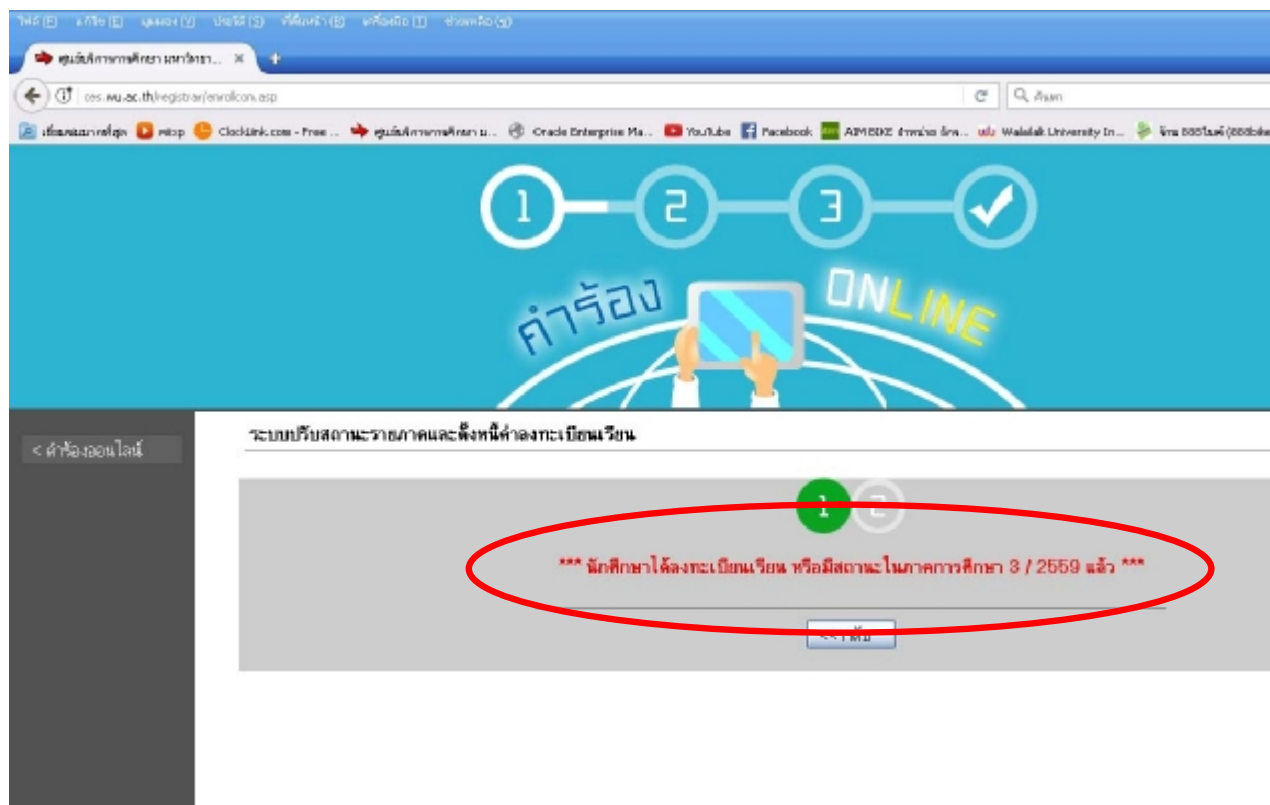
ไฟล์ (F) แก้ไข (E) มุมมอง (V) ประวัติ (S) ที่คั่นหน้า (B) เครื่องมือ (T) ช่วยเหลือ (H)

ศูนย์บริการการศึกษา มหาวิทยา... ×

ces.wu.ac.th/registrar/enrollcon.asp

ค้นหา

เยี่ยมชมมากที่สุด  mtop  ClickLink.com - Free ...  ศูนย์บริการการศึกษา ม...  Oracle Enterprise Ma...  YouTube  Facebook  AIMBIKE จำหน่าย จักร...  Walailak University In...  จักรยาน 888ไบค์ (888bike

1 2 3

คำร้อง ONLINE

< คำร้องออนไลน์

ระบบปรับสถานะรายภาคและตั้งหนี้ค่าลงทะเบียนเรียน

1 2

*** นักศึกษาได้ลงทะเบียนเรียน หรือมีสถานะในภาคการศึกษา 3 / 2559 แล้ว ***

<< กลับ